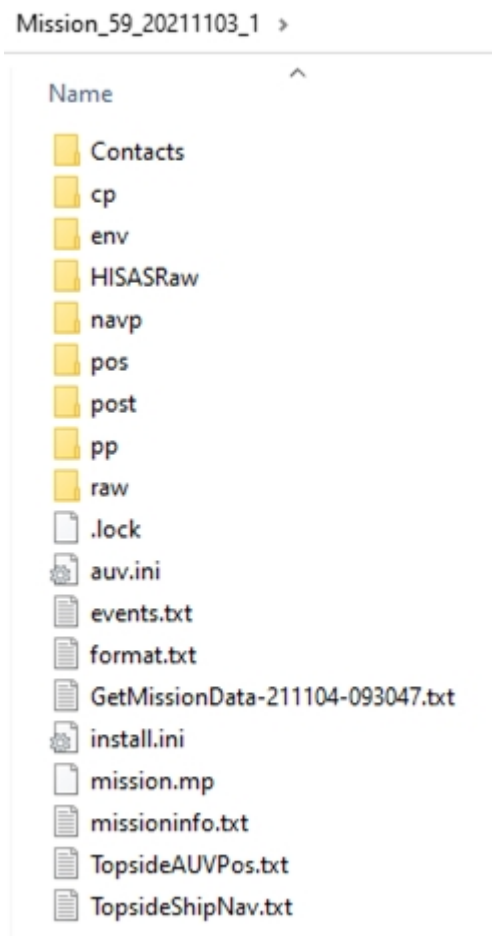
Mission_59_20211103_1 >

Name

Contacts
cp
env
HISASRaw
navp
pos
post
pp
raw
.lock
auv.ini
events.txt
format.txt
GetMissionData-211104-093047.txt
install.ini
mission.mp
missioninfo.txt
TopsideAUVPos.txt
TopsideShipNav.txt